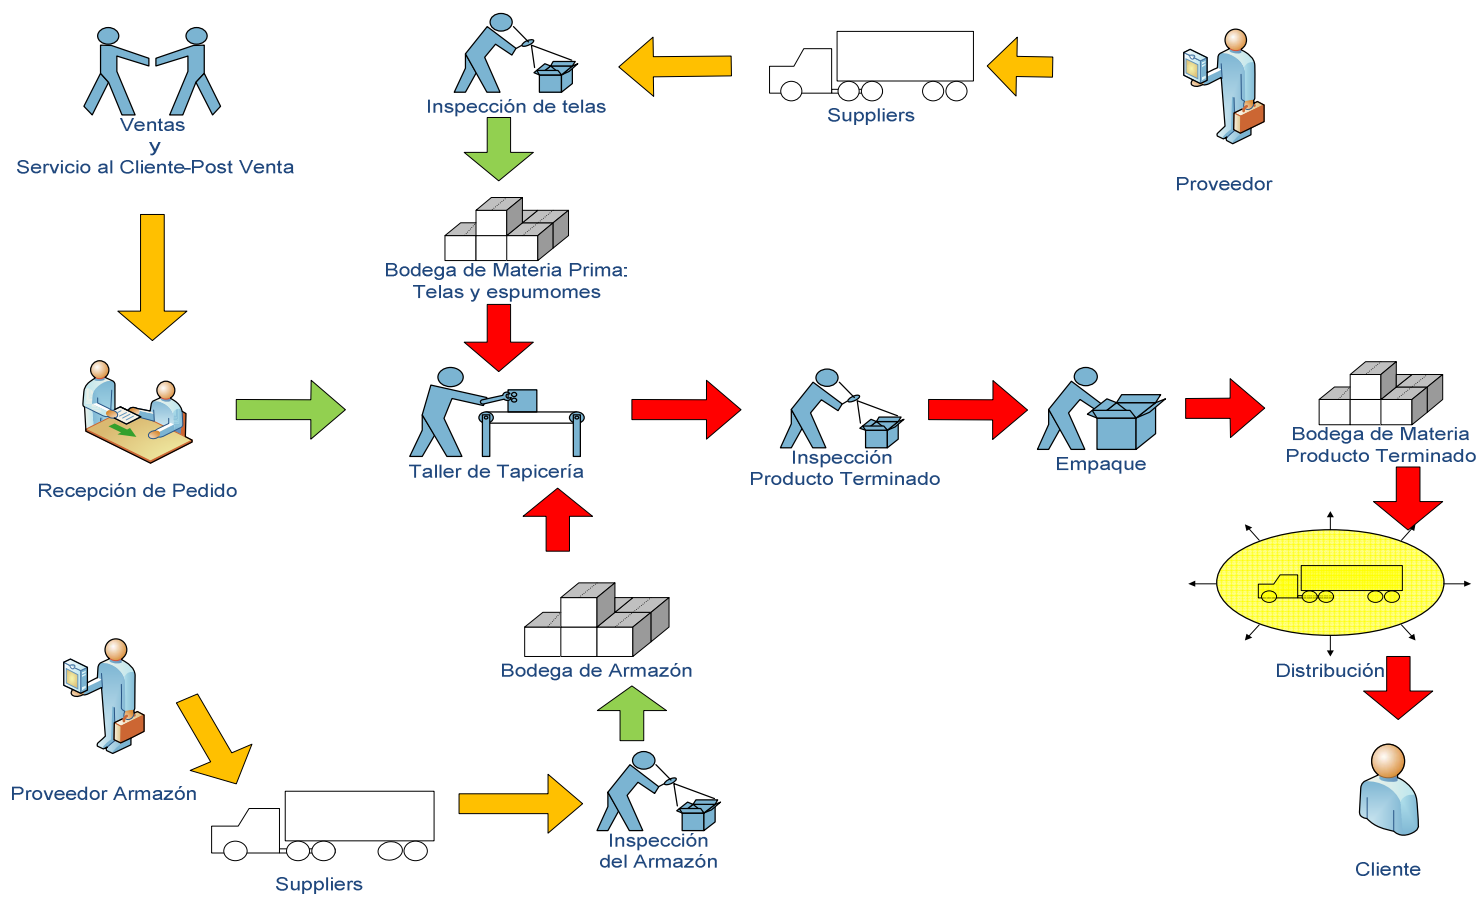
Ventas
y
Servicio al Cliente-Post Venta

Inspección de telas

Suppliers

Proveedor

Bodega de Materia Prima:
Telas y espumomes

Recepción de Pedido

Taller de Tapicería

Inspección
Producto Terminado

Empaque

Bodega de Materia
Producto Terminado

Bodega de Armazón

Distribución

Proveedor Armazón

Suppliers

Inspección
del Armazón

Cliente